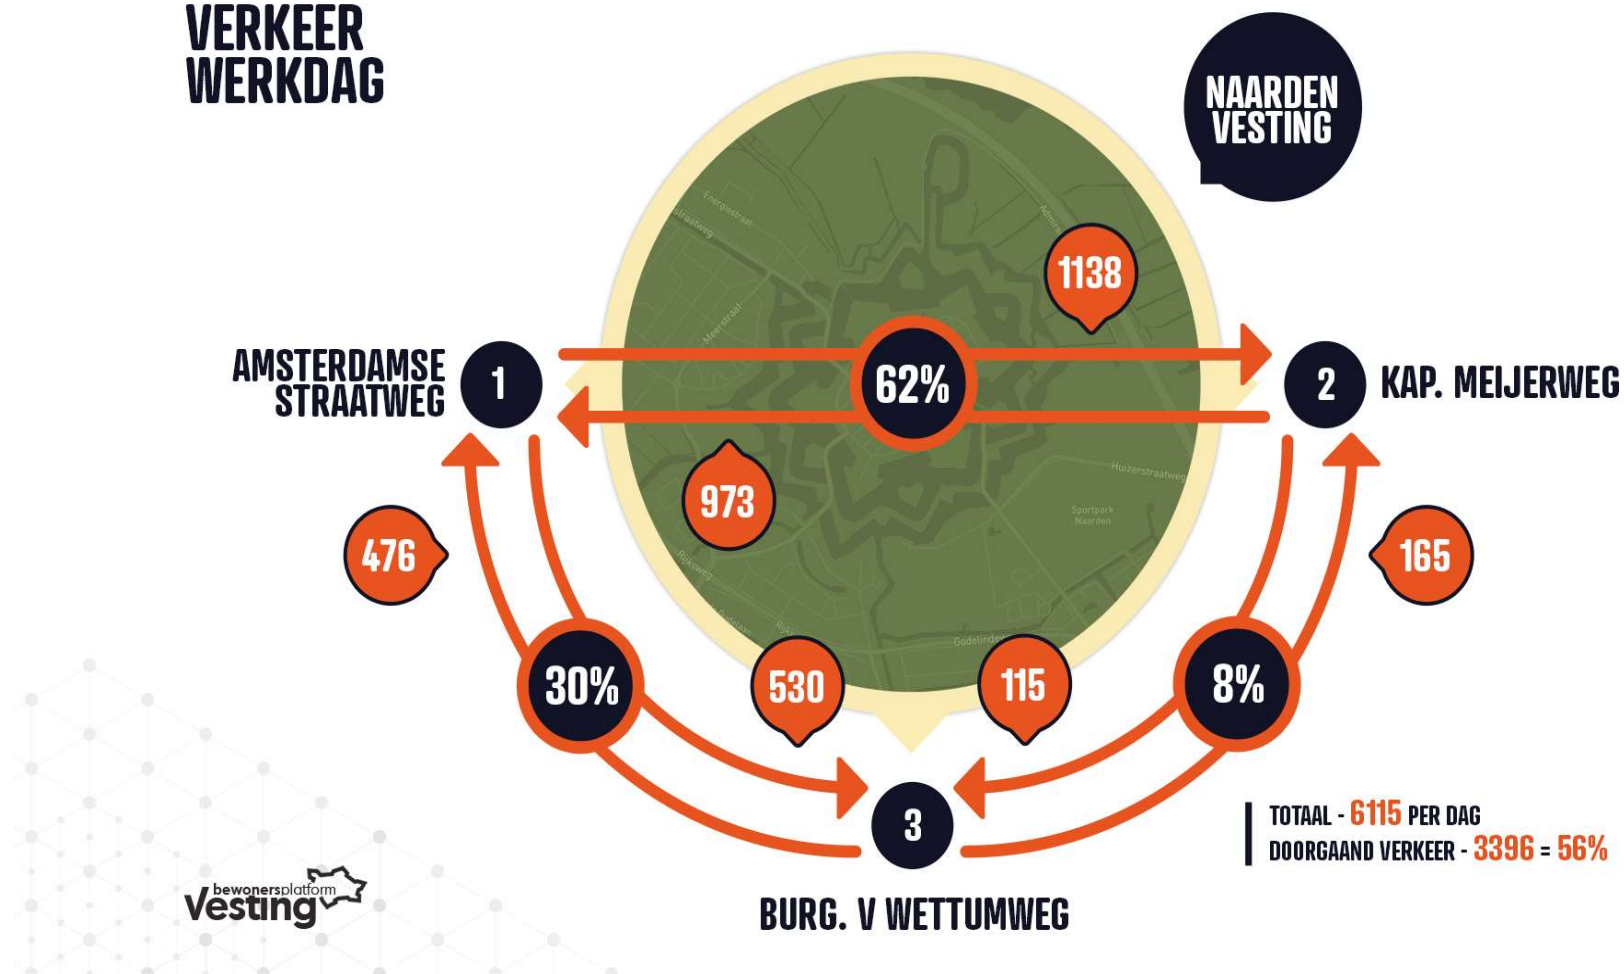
VERKEER
WERKDAG

NAARDEN
VESTING

1138

AMSTERDAMSE STRAATWEG 1

62%

2 KAP. MEIJERWEG

973

476

165

30%

530

115

8%

3

BURG. V WETTUMWEG

TOTAAL - 6115 PER DAG
DOORGAAND VERKEER - 3396 = 56%

bewonersplatform
Vesting